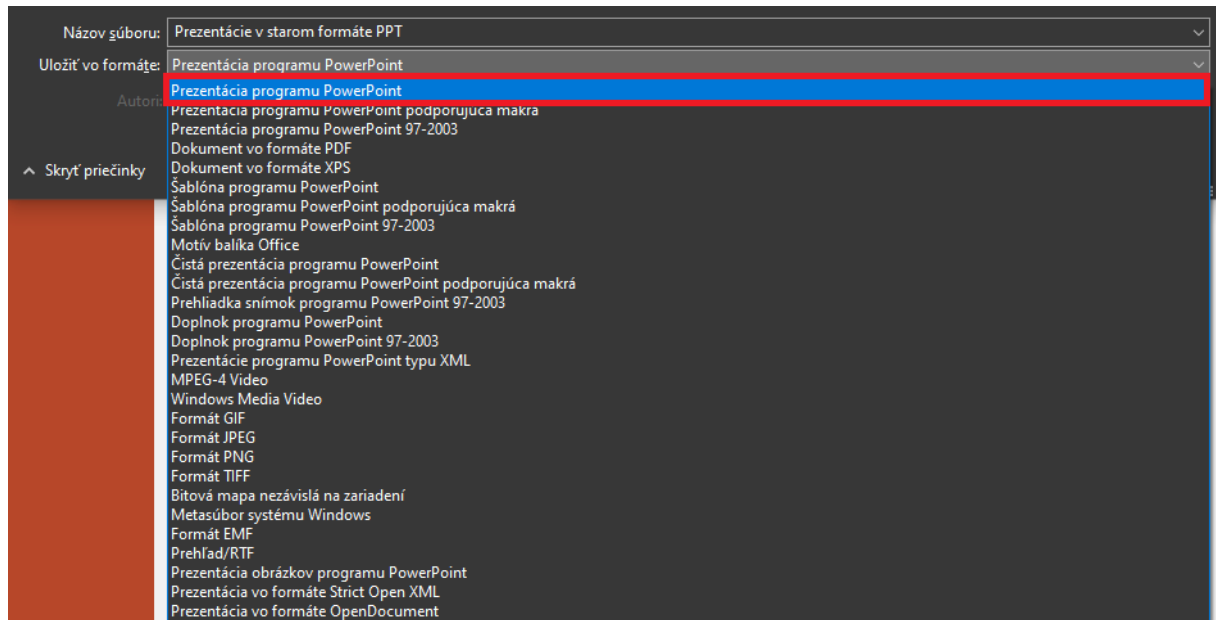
Názov súboru: Prezentácie v starom formáte PPT

Uložiť vo formáte: Prezentácia programu PowerPoint

Autori:

Skryť priečinky

Prezentácia programu PowerPoint
Prezentácia programu PowerPoint podporujúca makrá
Prezentácia programu PowerPoint 97-2003
Dokument vo formáte PDF
Dokument vo formáte XPS
Šablóna programu PowerPoint
Šablóna programu PowerPoint podporujúca makrá
Šablóna programu PowerPoint 97-2003
Motív balíka Office
Čistá prezentácia programu PowerPoint
Čistá prezentácia programu PowerPoint podporujúca makrá
Prehliadka snímok programu PowerPoint 97-2003
Doplnok programu PowerPoint
Doplnok programu PowerPoint 97-2003
Prezentácie programu PowerPoint typu XML
MPEG-4 Video
Windows Media Video
Formát GIF
Formát JPEG
Formát PNG
Formát TIFF
Bitová mapa nezávislá na zariadení
Metasúbor systému Windows
Formát EMF
Prehľad/RTF
Prezentácia obrázkov programu PowerPoint
Prezentácia vo formáte Strict Open XML
Prezentácia vo formáte OpenDocument